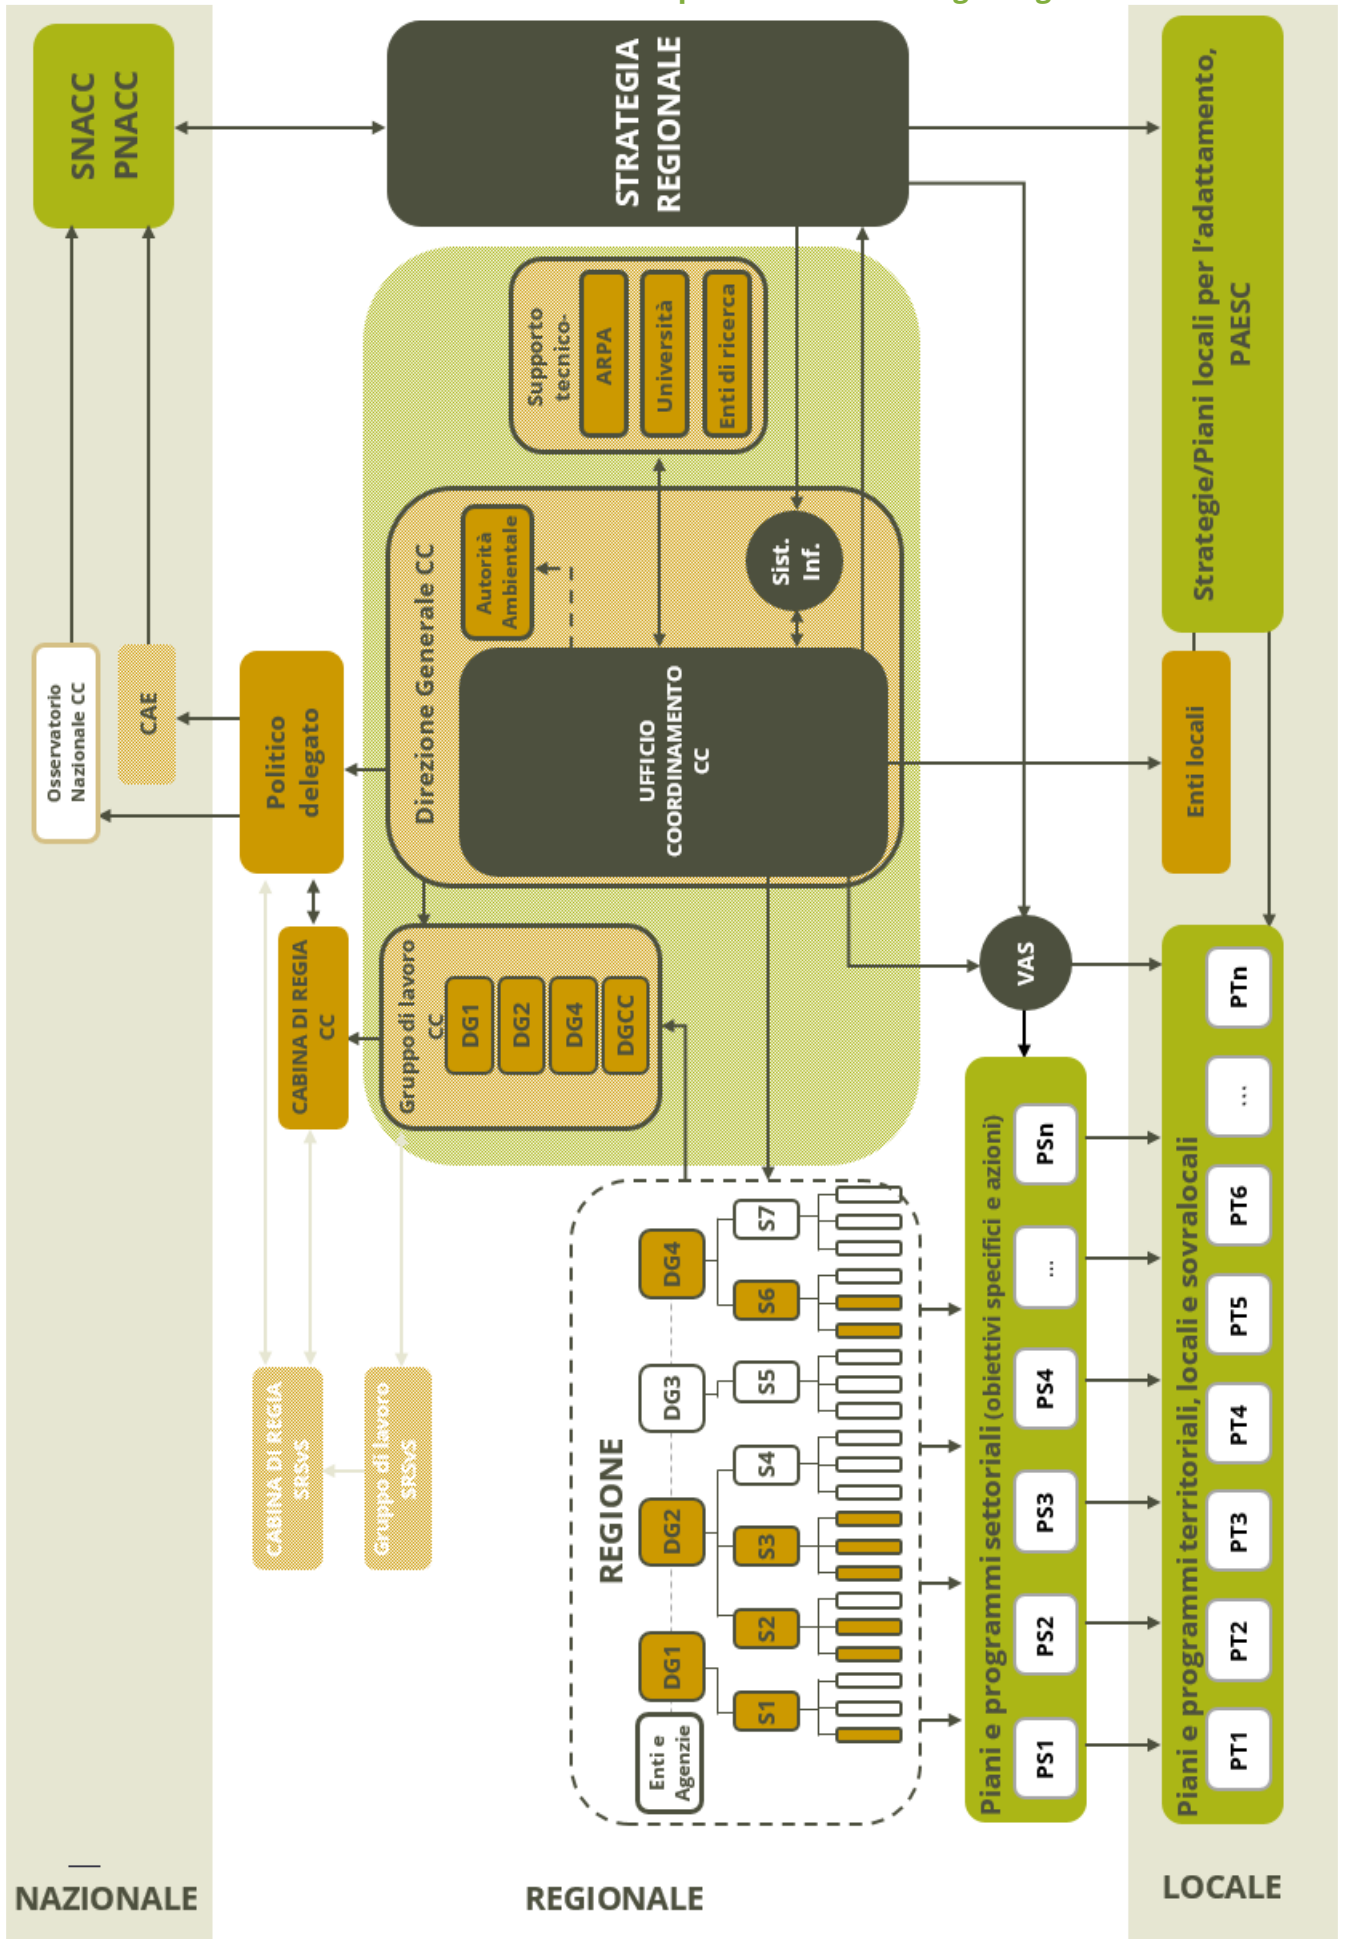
SNACC
PNACC

STRATEGIA REGIONALE

Strategie/Piani locali per l'adattamento, PAESC

Supporto tecnico-
ARPA
Università
Enti di ricerca

Direzione Generale CC
Autorità Ambientale
Sist. Inf.
UFFICIO COORDINAMENTO CC

Osservatorio Nazionale CC
CAE
Politico delegato
Enti locali

CABINA DI REGIA CC
Gruppo di lavoro CC
DG1
DG2
DG4
DGCC

VAS
PTn
...
PT6
PT5
PT4
PT3
PT2
PT1
Piani e programmi territoriali, locali e sovralocali

PSn
...
PS4
PS3
PS2
PS1
Piani e programmi settoriali (obiettivi specifici e azioni)

REGIONE
Enti e Agenzie
DG1
DG2
DG3
DG4
S1
S2
S3
S4
S5
S6
S7

CABINA DI REGIA SRSvS
Gruppo di lavoro SRSvS

NAZIONALE
REGIONALE
LOCALE